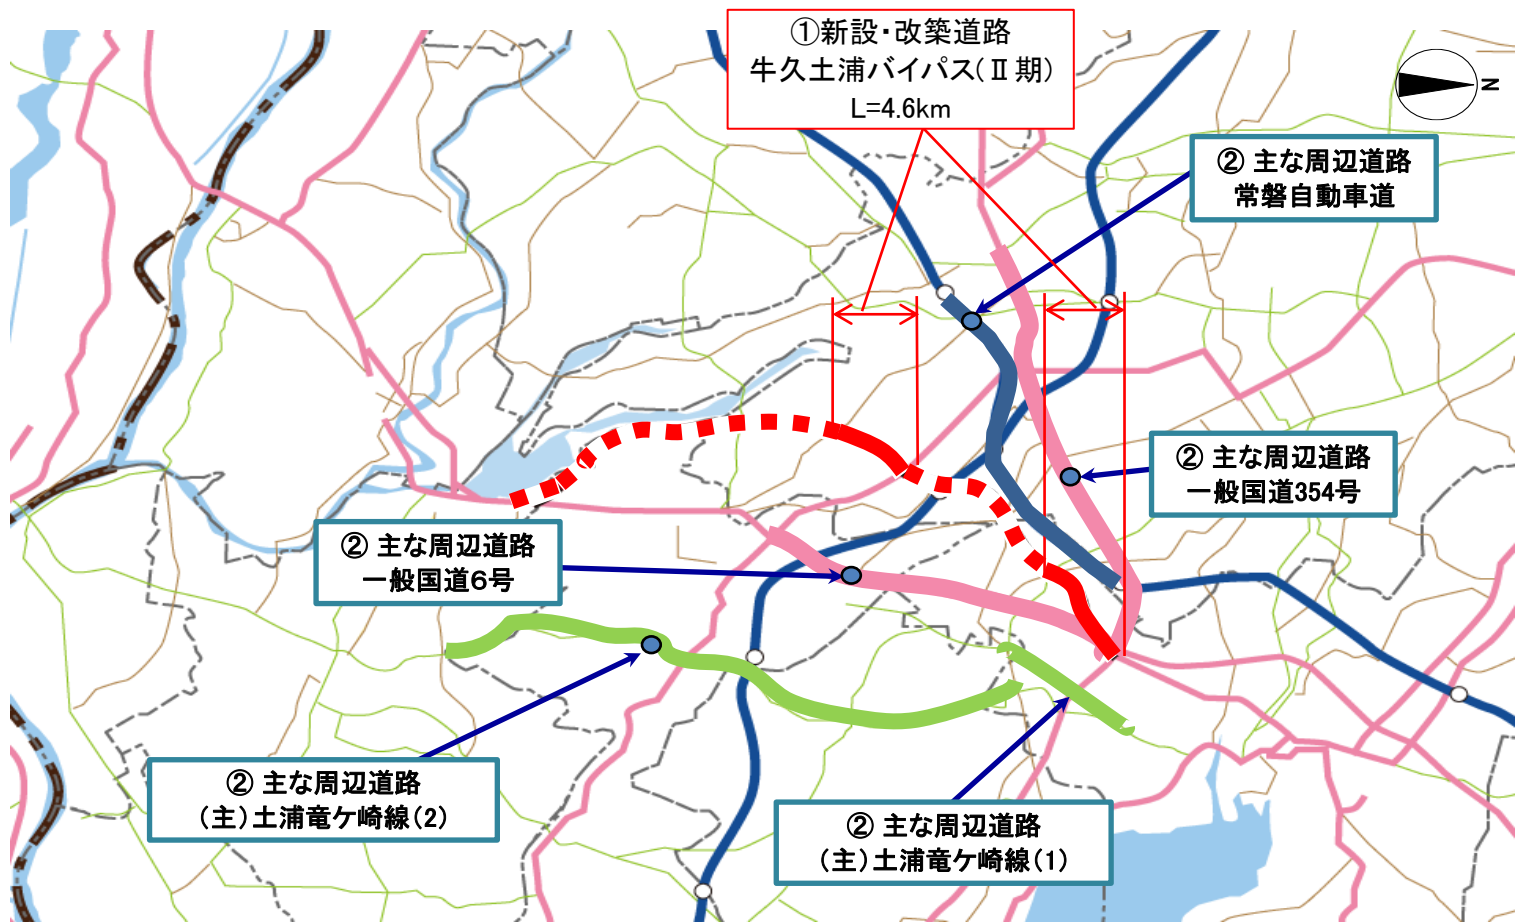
①新設・改築道路
牛久土浦バイパス(Ⅱ期)
L=4.6km

N

② 主な周辺道路
常磐自動車道

② 主な周辺道路
一般国道354号

② 主な周辺道路
一般国道6号

② 主な周辺道路
(主)土浦竜ケ崎線(2)

② 主な周辺道路
(主)土浦竜ケ崎線(1)